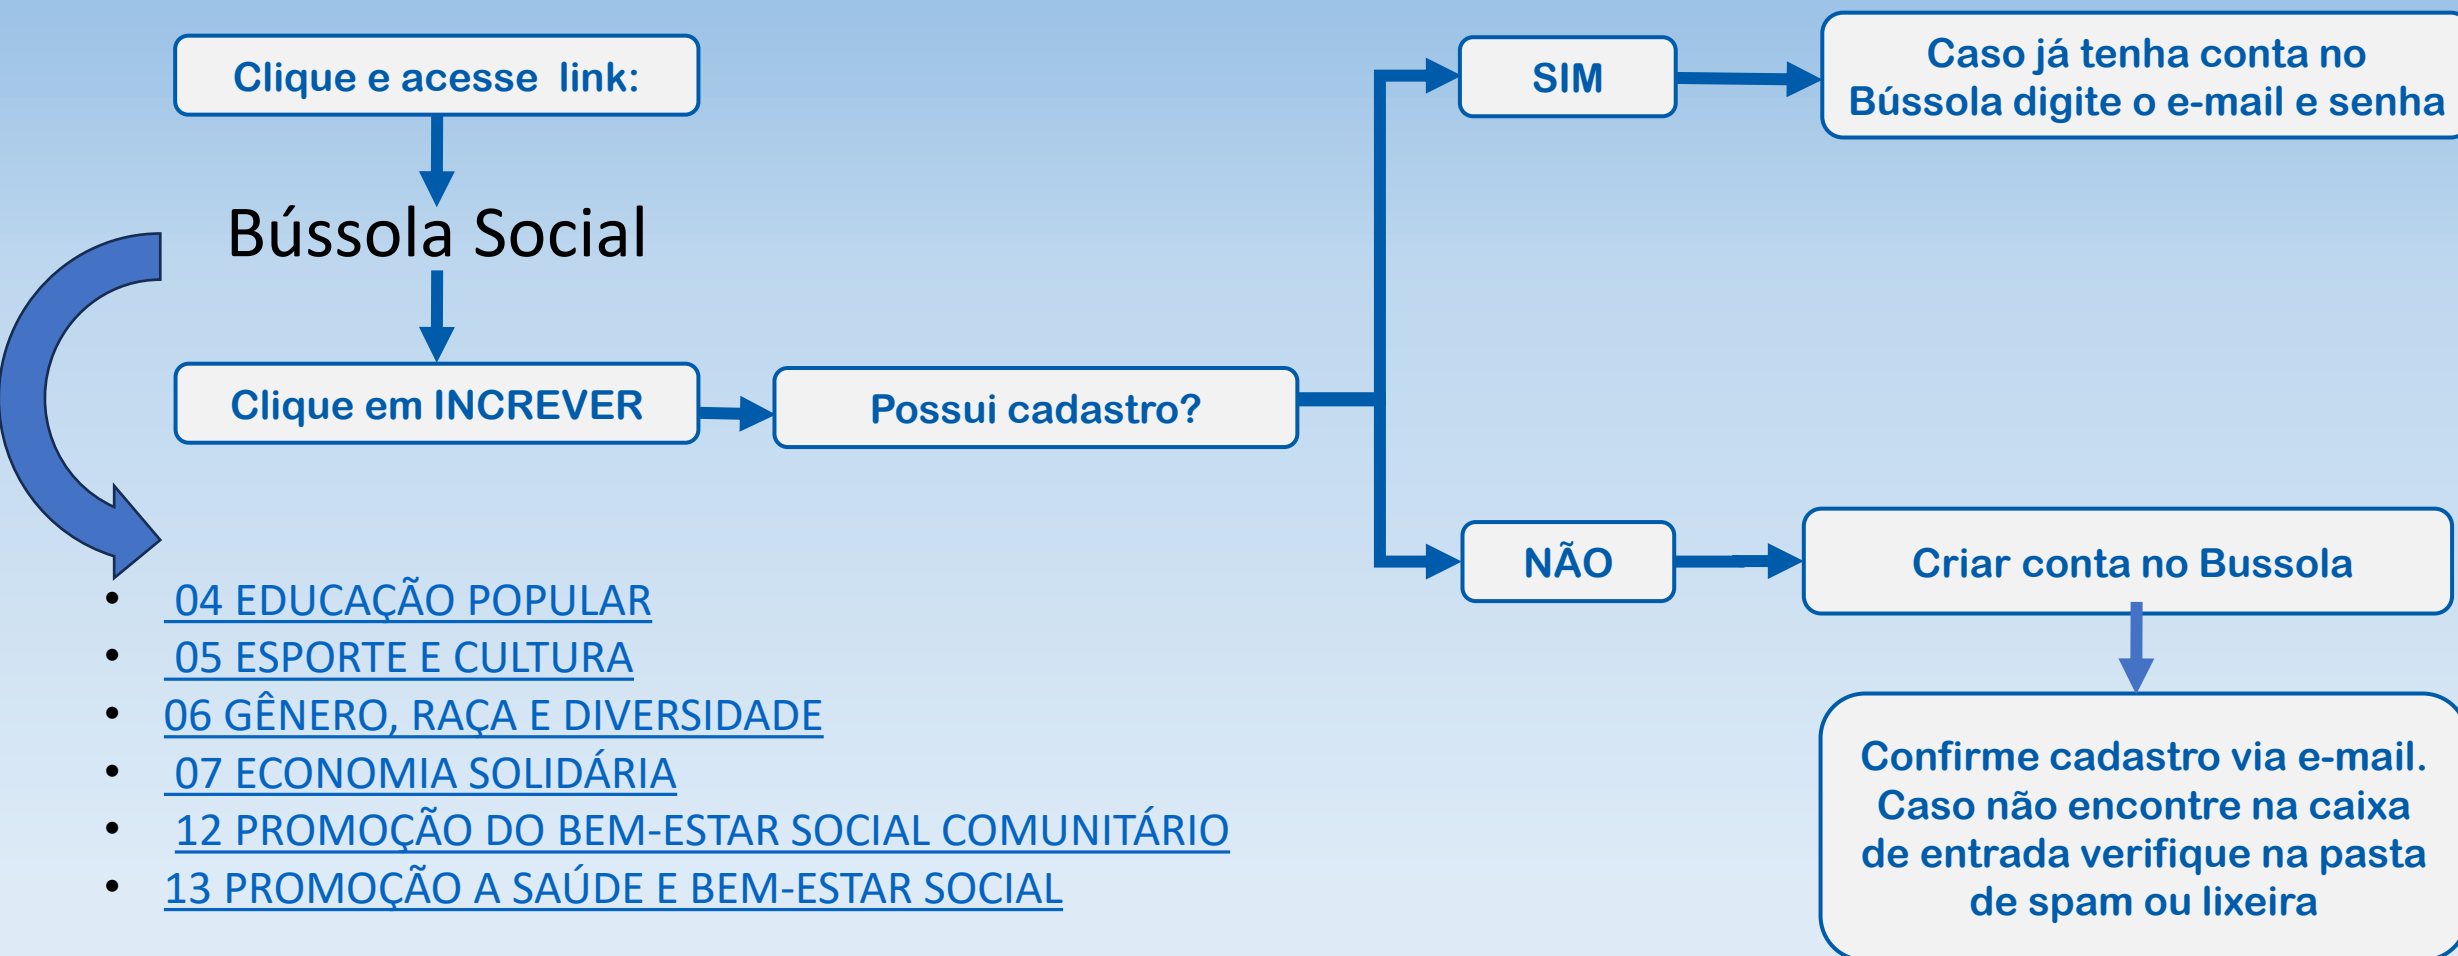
Clique e acesse link:

Búzssola Social

Clique em INCREVER

Possui cadastro?

SIM

Caso já tenha conta no Bússola digite o e-mail e senha

NÃO

Criar conta no Bussola

Confirme cadastro via e-mail. Caso não encontre na caixa de entrada verifique na pasta de spam ou lixeira

- 04 EDUCAÇÃO POPULAR
- 05 ESPORTE E CULTURA
- 06 GÊNERO, RAÇA E DIVERSIDADE
- 07 ECONOMIA SOLIDÁRIA
- 12 PROMOÇÃO DO BEM-ESTAR SOCIAL COMUNITÁRIO
- 13 PROMOÇÃO A SAÚDE E BEM-ESTAR SOCIAL